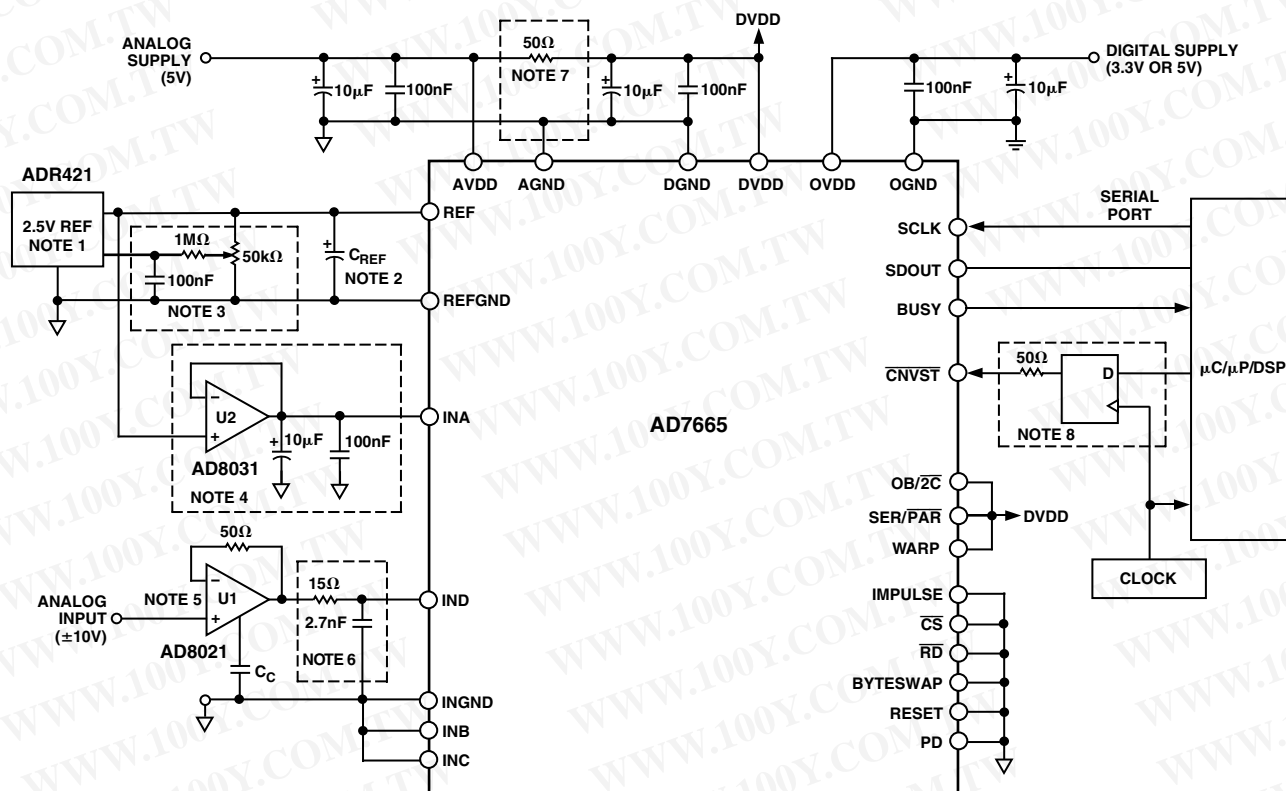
ANALOG SUPPLY (5V)

10μF

100nF

50Ω

NOTE 7

DVDD

10μF

100nF

100nF

10μF

DIGITAL SUPPLY (3.3V OR 5V)

ADR421

2.5V REF NOTE 1

1MΩ

50kΩ

100nF

NOTE 3

$C_{REF}$

NOTE 2

AVDD

AGND

DGND

DVDD

OVDD

OGND

REF

REFGND

SERIAL PORT

SCLK

SDOUT

BUSY

$\overline{CNVST}$

50Ω

D

NOTE 8

μC/μP/DSP

U2

10μF

100nF

AD8031

NOTE 4

INA

AD7665

OB/$\overline{2C}$

SER/$\overline{PAR}$

DVDD

WARP

CLOCK

50Ω

ANALOG INPUT (±10V)

NOTE 5

U1

15Ω

2.7nF

AD8021

$C_C$

NOTE 6

IND

INGND

INB

INC

IMPULSE

$\overline{CS}$

$\overline{RD}$

BYTESWAP

RESET

PD

WWW.100Y.COM.TW